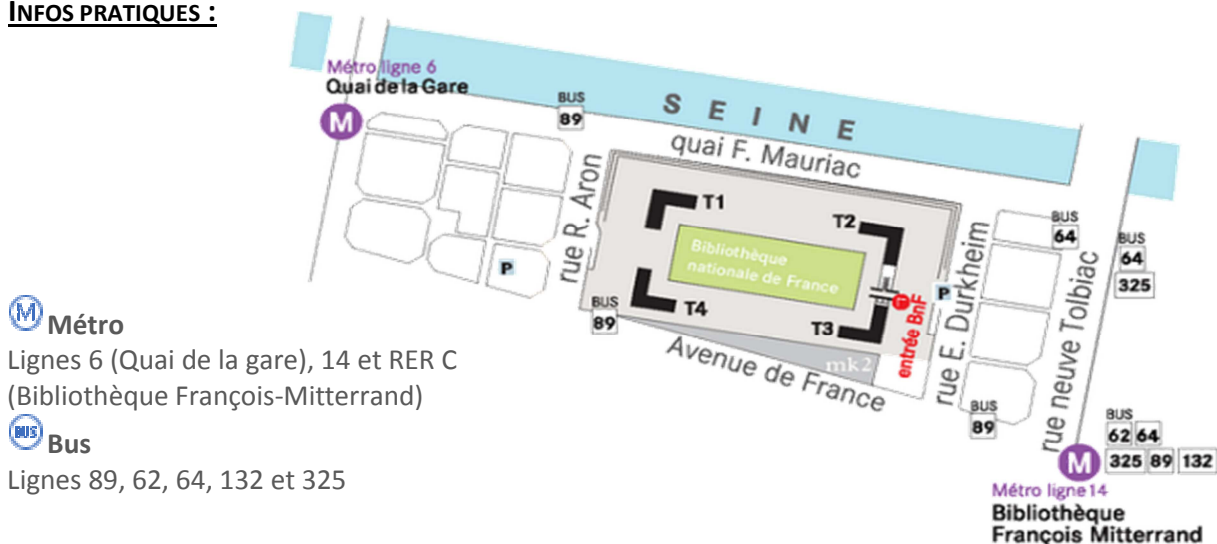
INFOS PRATIQUES :

Métro ligne 6
Quai de la Gare
M
BUS 89
S E I N E
quai F. Mauriac
rue R. Aron
T1
T2
Bibliothèque nationale de France
T4
T3
P
BUS 89
P
entrée BnF
Avenue de France
mk2
rue E. Durkheim
BUS 64
BUS 64 325
rue neuve Tolbiac
BUS 89
BUS 62 64 325 89 132
M
Métro ligne 14
Bibliothèque
François Mitterrand

M Métro
Lignes 6 (Quai de la gare), 14 et RER C (Bibliothèque François-Mitterrand)
BUS Bus
Lignes 89, 62, 64, 132 et 325